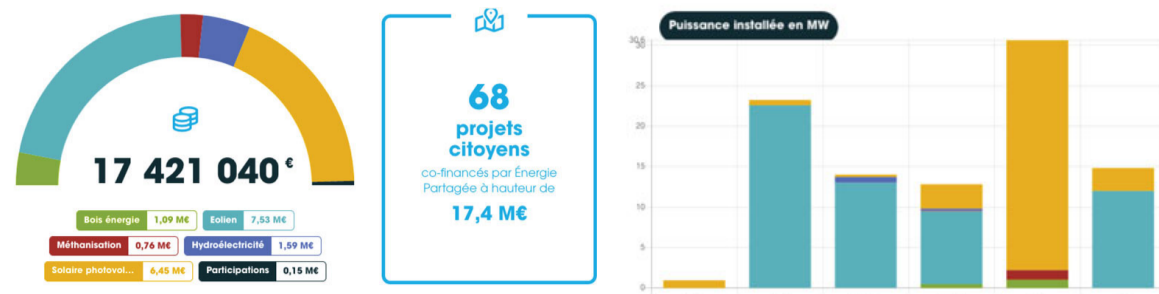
17 421 040 €

| Bois énergie | 1,09 M€ |
|---|---|
| Eolien | 7,53 M€ |
| Méthanisation | 0,76 M€ |
| Hydroélectricité | 1,59 M€ |
| Solaire photovol... | 6,45 M€ |
| Participations | 0,15 M€ |

68 projets citoyens co-financés par Énergie Partagée à hauteur de 17,4 M€

Puissance installée en MW

30,5
30
25
20
15
10
5
0